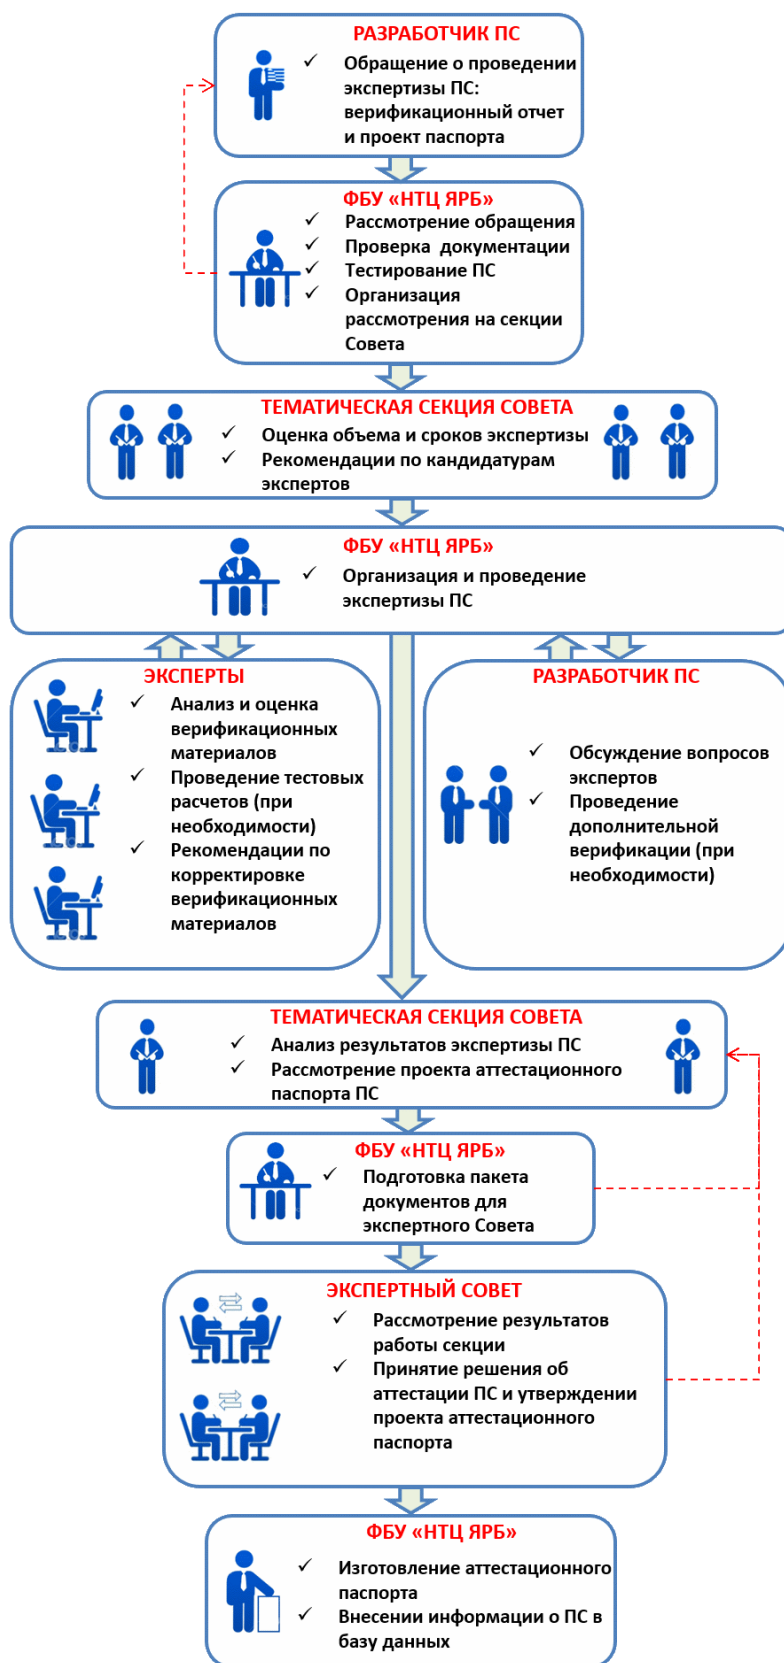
РАЗРАБОТЧИК ПС

✓ Обращение о проведении экспертизы ПС: верификационный отчет и проект паспорта

ФБУ «НТЦ ЯРБ»

✓ Рассмотрение обращения
✓ Проверка документации
✓ Тестирование ПС
✓ Организация рассмотрения на секции Совета

ТЕМАТИЧЕСКАЯ СЕКЦИЯ СОВЕТА

✓ Оценка объема и сроков экспертизы
✓ Рекомендации по кандидатурам экспертов

ФБУ «НТЦ ЯРБ»

✓ Организация и проведение экспертизы ПС

ЭКСПЕРТЫ

✓ Анализ и оценка верификационных материалов
✓ Проведение тестовых расчетов (при необходимости)
✓ Рекомендации по корректировке верификационных материалов

РАЗРАБОТЧИК ПС

✓ Обсуждение вопросов экспертов
✓ Проведение дополнительной верификации (при необходимости)

ТЕМАТИЧЕСКАЯ СЕКЦИЯ СОВЕТА

✓ Анализ результатов экспертизы ПС
✓ Рассмотрение проекта аттестационного паспорта ПС

ФБУ «НТЦ ЯРБ»

✓ Подготовка пакета документов для экспертного Совета

ЭКСПЕРТНЫЙ СОВЕТ

✓ Рассмотрение результатов работы секции
✓ Принятие решения об аттестации ПС и утверждении проекта аттестационного паспорта

ФБУ «НТЦ ЯРБ»

✓ Изготовление аттестационного паспорта
✓ Внесении информации о ПС в базу данных